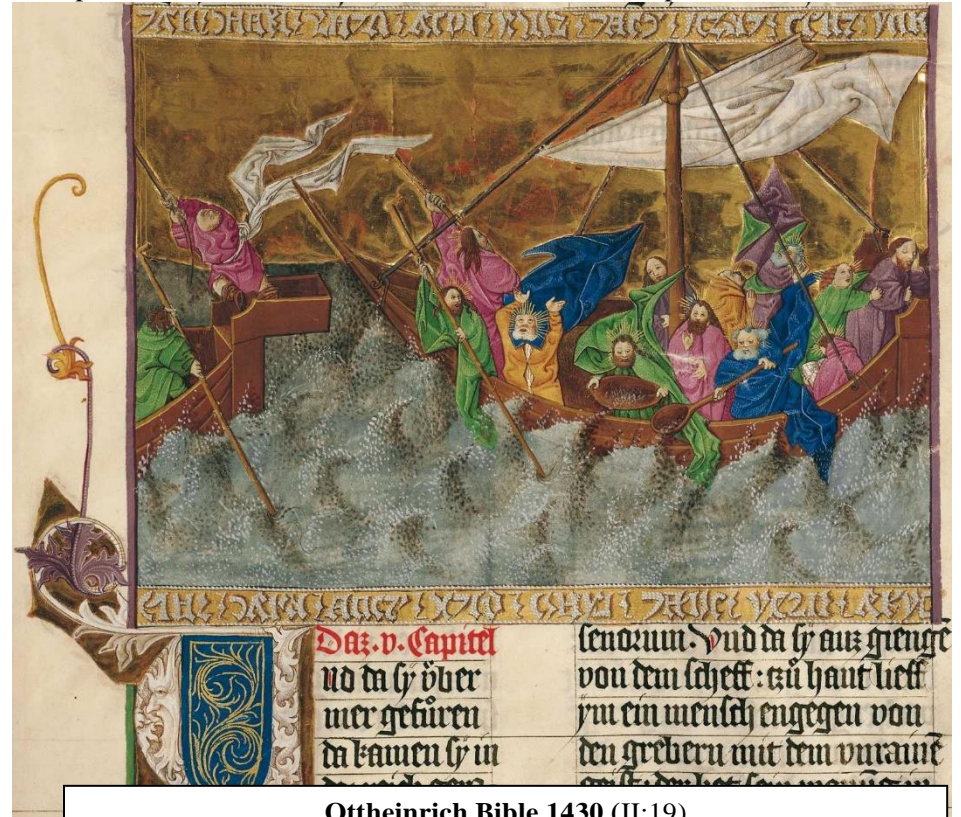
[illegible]

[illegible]

Daz.v.Capitel

nd da sy över

mer gefürten

da kamen sy in

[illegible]

senorum: Vnd da sy auz giengē

von dem scheff: zu hant lieff

ym ein mensch engegen von

den grebern mit dem vnrainē

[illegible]

**Ottheinrich Bible 1430** (II:19)